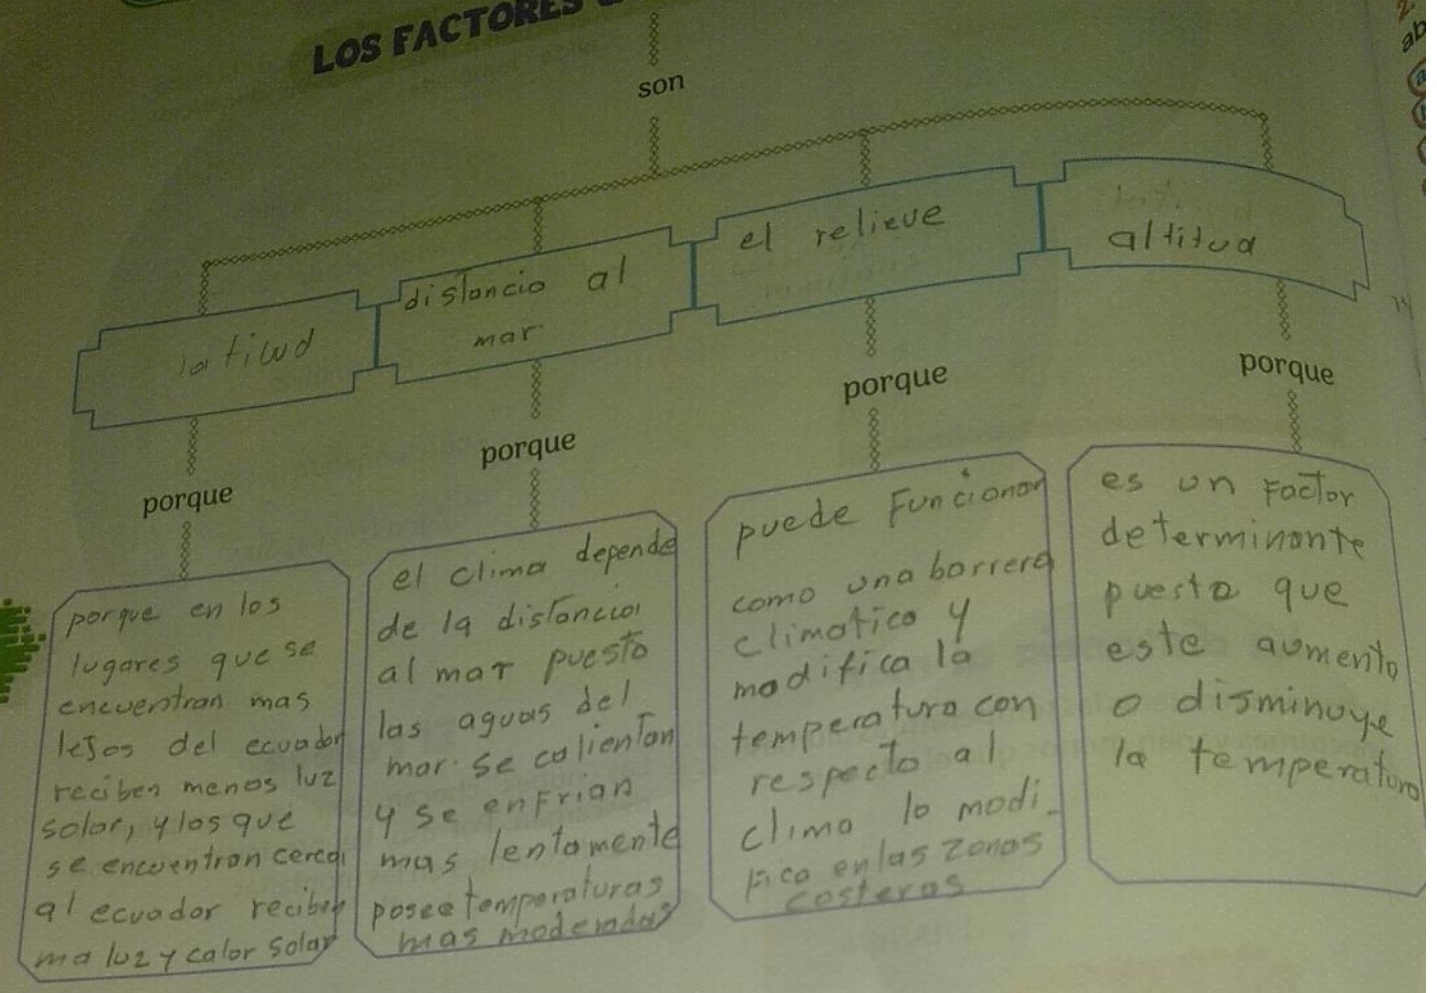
LOS FACTORES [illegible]

son

latitud

distancia al mar

el relieve

altitud

porque

porque

porque

porque

porque en los lugares que se encuentran mas lejos del ecuador reciben menos luz solar, y los que se encuentran cerca al ecuador reciben ma luz y calor Solar

el clima depende de la distancia al mar puesto las aguas del mar se calientan y se enfrian mas lentamente posee temperaturas mas moderadas

puede funcionar como una barrera climatica y modifica la temperatura con respecto al clima lo modifica en las zonas costeras

es un factor determinante puesto que este aumenta o disminuye la temperatura